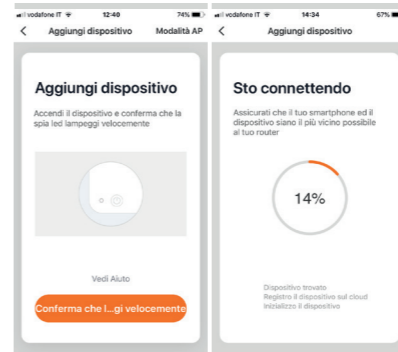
vodafone IT 12:40 74%

Aggiungi dispositivo Modalità AP

Aggiungi dispositivo

Accendi il dispositivo e conferma che la spia led lampeggi velocemente

Vedi Aiuto

Conferma che l...gi velocemente

vodafone IT 14:34 67%

Aggiungi dispositivo

Sto connettendo

Assicurati che il tuo smartphone ed il dispositivo siano il più vicino possibile al tuo router

14%

Dispositivo trovato
Registro il dispositivo sul cloud
Inizializzo il dispositivo